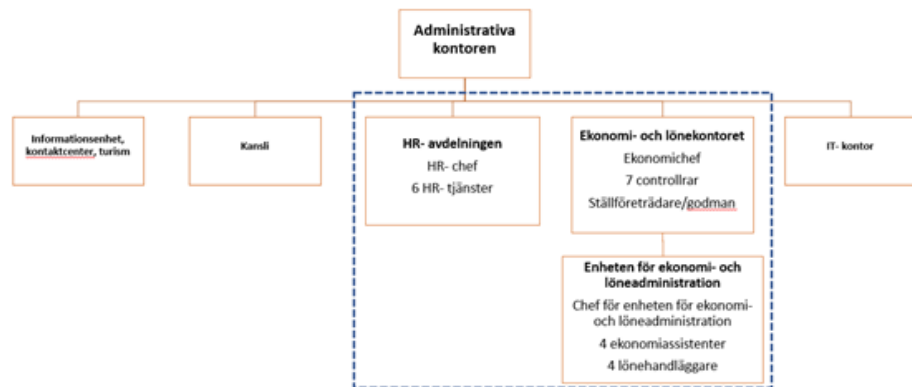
Administrativa kontoren

Informationsenhet, kontaktcenter, turism

Kansli

HR- avdelningen
HR- chef
6 HR- tjänster

Ekonomi- och lönekontoret
Ekonomichef
7 controllrar
Ställföreträdare/godman

IT- kontor

Enheten för ekonomi- och löneadministration
Chef för enheten för ekonomi- och löneadministration
4 ekonomiassistenter
4 lönehandläggare